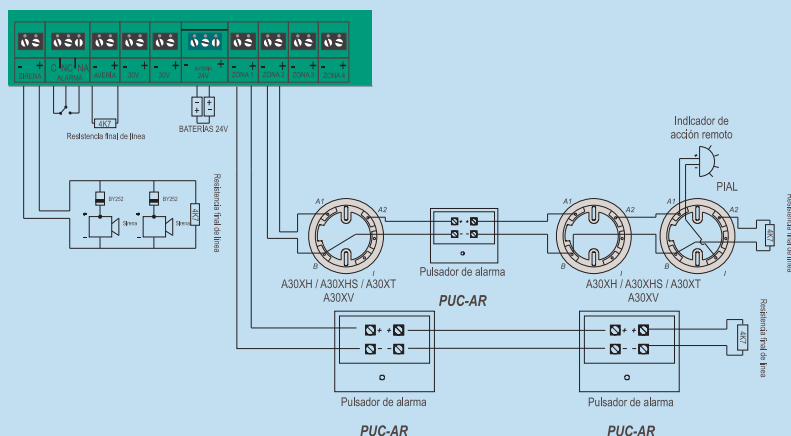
- + SIRENA
C NC NA ALARMA
- + AVERIA
- + 30V
- + 30V
Entrada 24V
- + ZONA 1
- + ZONA 2
- + ZONA 3
- + ZONA 4

4K7
Resistencia final de línea

BATERIAS 24V

BY252
BY252
Sirena
Sirena
4K7
Resistencia final de línea

Indicador de acción remoto
PIAL

A1 A2 B I
A30XH / A30XHS / A30XT A30XV

Pulsador de alarma
PUC-AR

A1 A2 B I
A1 A2 B I
A30XH / A30XHS / A30XT A30XV

4K7
Resistencia final de línea

Pulsador de alarma
PUC-AR

Pulsador de alarma
PUC-AR

4K7
Resistencia final de línea